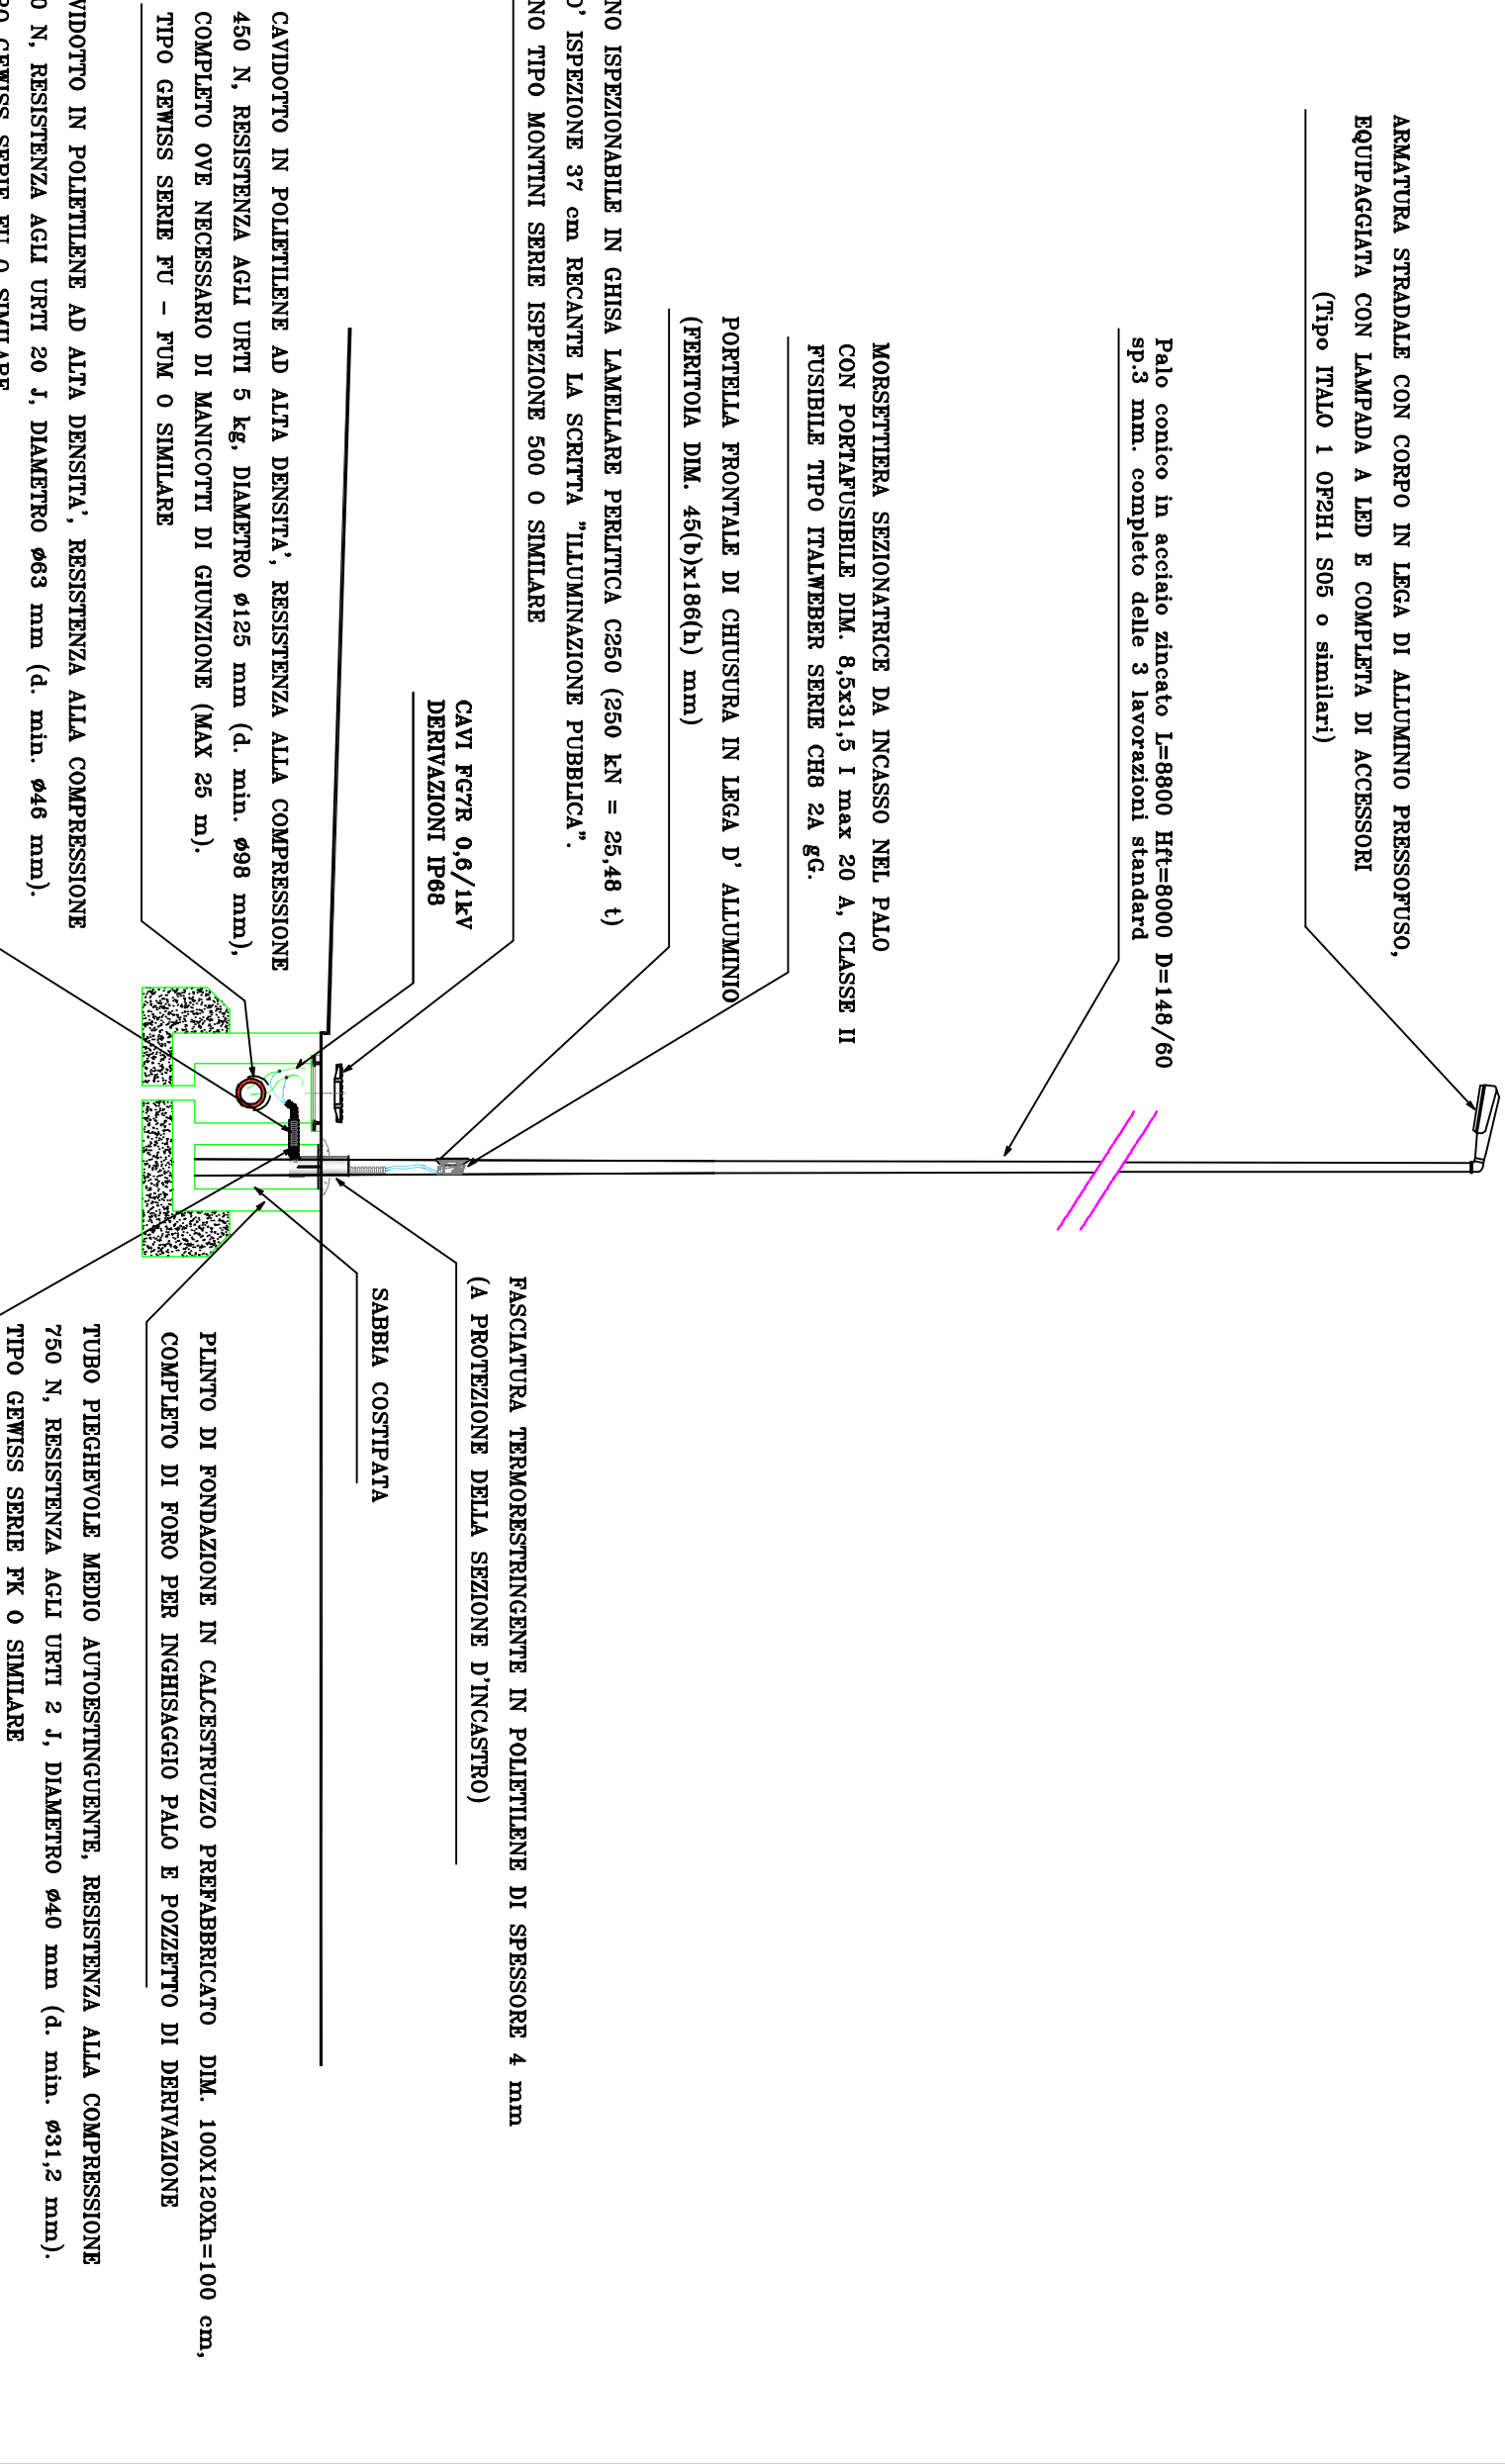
ARMATURA STRADALE CON CORPO IN LEGA DI ALLUMINIO PRESSOFUSO, EQUIPAGGIATA CON LAMPADA A LED E COMPLETA DI ACCESSORI (Tipo ITALO 1 0F2H1 S05 o similari)

Palo conico in acciaio zincato L=8800 Hft=8000 D=148/60 sp.3 mm. completo delle 3 lavorazioni standard

MORSETTIERA SEZIONATRICE DA INCASSO NEL PALO CON PORTAFUSIBILE DIM. 8,5x31,5 I max 20 A, CLASSE II FUSIBILE TIPO ITALWEBER SERIE CH8 2A gG.

PORTELLA FRONTALE DI CHIUSURA IN LEGA D' ALLUMINIO (FERITOIA DIM. 45(b)x186(h) mm)

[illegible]NO ISPEZIONABILE IN GHISA LAMELLARE PERLITICA C250 (250 kN = 25,48 t) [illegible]O' ISPEZIONE 37 cm RECANTE LA SCRITTA "ILLUMINAZIONE PUBBLICA". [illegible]NO TIPO MONTINI SERIE ISPEZIONE 500 O SIMILARE

CAVI FG7R 0,6/1kV DERIVAZIONI IP68

CAVIDOTTO IN POLIETILENE AD ALTA DENSITA', RESISTENZA ALLA COMPRESSIONE 450 N, RESISTENZA AGLI URTI 5 kg, DIAMETRO ø125 mm (d. min. ø98 mm), COMPLETO OVE NECESSARIO DI MANICOTTI DI GIUNZIONE (MAX 25 m). TIPO GEWISS SERIE FU - FUM O SIMILARE

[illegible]VIDOTTO IN POLIETILENE AD ALTA DENSITA', RESISTENZA ALLA COMPRESSIONE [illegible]0 N, RESISTENZA AGLI URTI 20 J, DIAMETRO ø63 mm (d. min. ø46 mm). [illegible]

FASCIATURA TERMORESTRINGENTE IN POLIETILENE DI SPESSORE 4 mm (A PROTEZIONE DELLA SEZIONE D'INCASTRO)

SABBIA COSTIPATA

PLINTO DI FONDAZIONE IN CALCESTRUZZO PREFABBRICATO DIM. 100X120Xh=100 cm, COMPLETO DI FORO PER INGHISAGGIO PALO E POZZETTO DI DERIVAZIONE

TUBO PIEGHEVOLE MEDIO AUTOESTINGUENTE, RESISTENZA ALLA COMPRESSIONE 750 N, RESISTENZA AGLI URTI 2 J, DIAMETRO ø40 mm (d. min. ø31,2 mm). TIPO GEWISS SERIE FK O SIMILARE